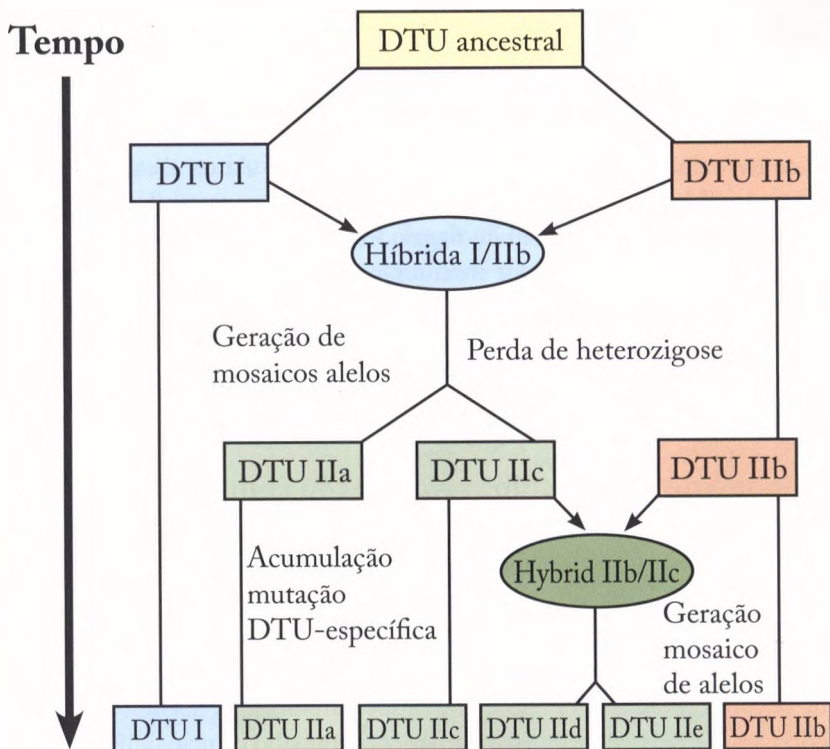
Tempo

DTU ancestral

DTU I

DTU IIb

Híbrida I/IIb

Geração de mosaicos alelos

Perda de heterozigose

DTU IIa

DTU IIc

DTU IIb

Acumulação mutação DTU-específica

Hybrid IIb/IIc

Geração mosaico de alelos

Tempo

DTU I

DTU IIa

DTU IIc

DTU IId

DTU IIe

DTU IIb